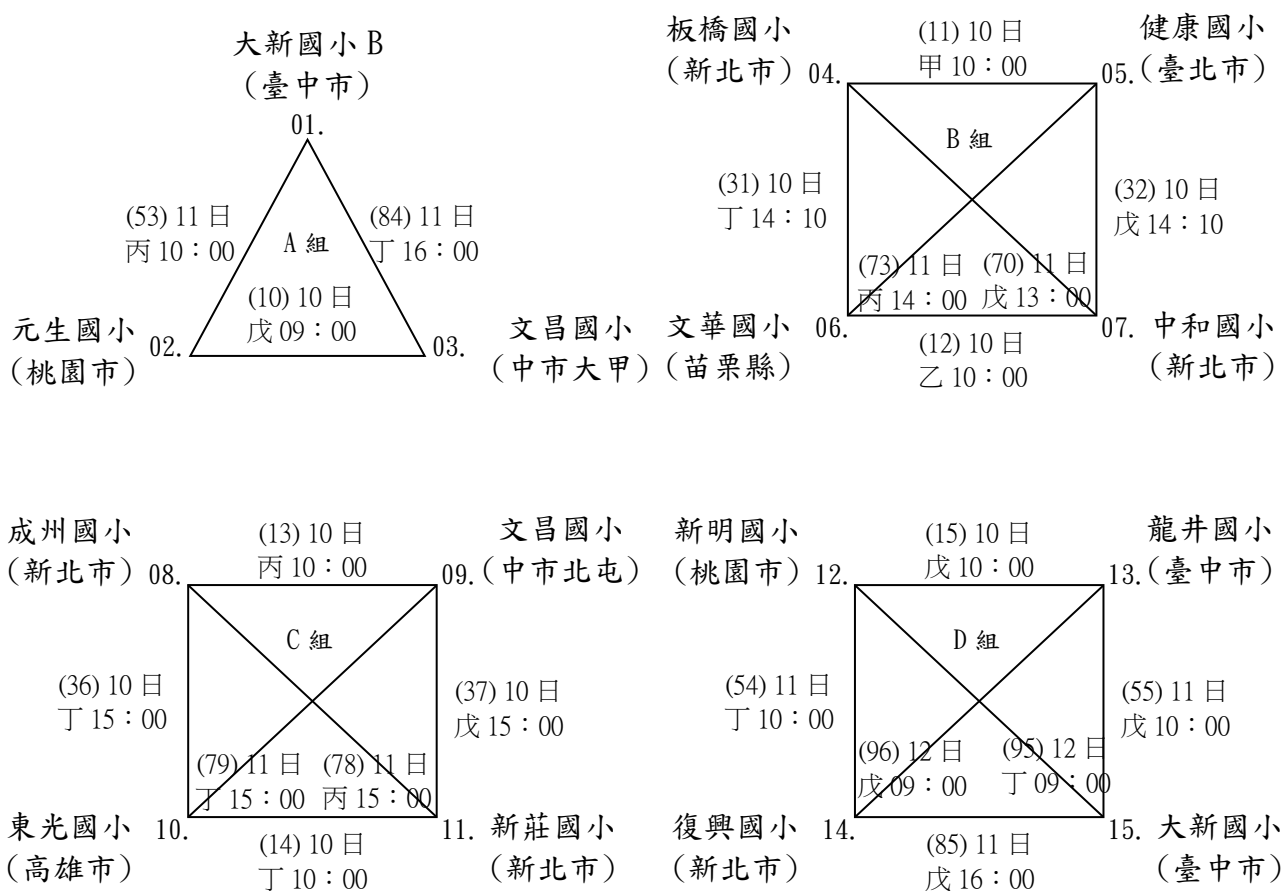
大新國小 B
(臺中市)
01.

(53) 11 日
丙 10：00

(84) 11 日
丁 16：00

A 組

(10) 10 日
戊 09：00

元生國小
(桃園市)
02.

03.
文昌國小
(中市大甲)

板橋國小
(新北市) 04.

(11) 10 日
甲 10：00

健康國小
05.(臺北市)

B 組

(31) 10 日
丁 14：10

(32) 10 日
戊 14：10

(73) 11 日
丙 14：00

(70) 11 日
戊 13：00

文華國小
(苗栗縣)
06.

(12) 10 日
乙 10：00

07. 中和國小
(新北市)

成州國小
(新北市) 08.

(13) 10 日
丙 10：00

文昌國小
09.(中市北屯)

C 組

(36) 10 日
丁 15：00

(37) 10 日
戊 15：00

(79) 11 日
丁 15：00

(78) 11 日
丙 15：00

東光國小
(高雄市)
10.

(14) 10 日
丁 10：00

11. 新莊國小
(新北市)

新明國小
(桃園市) 12.

(15) 10 日
戊 10：00

龍井國小
13.(臺中市)

D 組

(54) 11 日
丁 10：00

(55) 11 日
戊 10：00

(96) 12 日
戊 09：00

(95) 12 日
丁 09：00

復興國小
(新北市)
14.

(85) 11 日
戊 16：00

15. 大新國小
(臺中市)